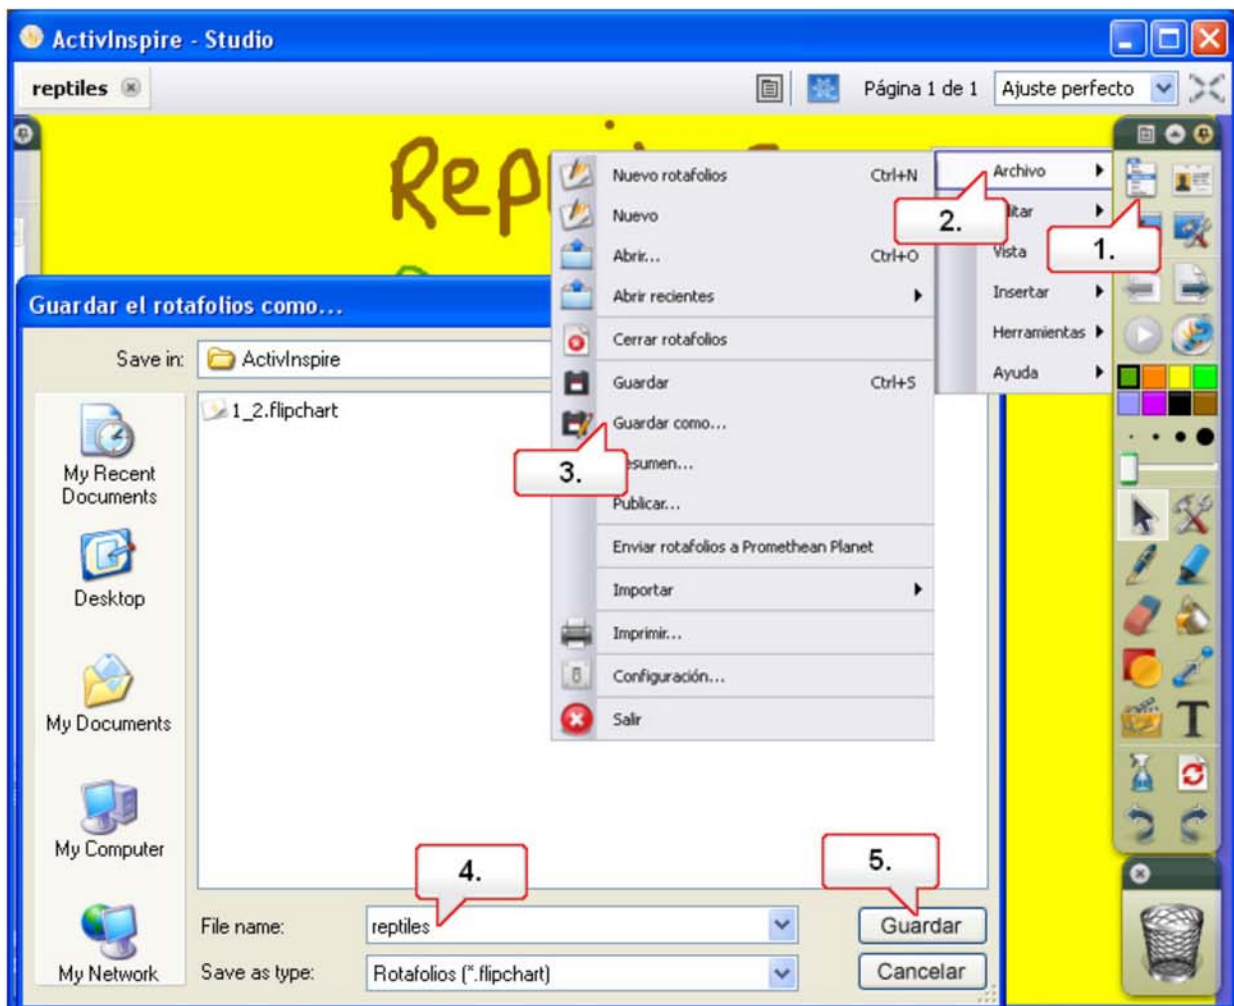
ActivInspire - Studio

reptiles

Página 1 de 1 Ajuste perfecto

Rep

Nuevo rotafolios Ctrl+N
Nuevo
Abrir... Ctrl+O
Abrir recientes
Cerrar rotafolios
Guardar Ctrl+S
Guardar como...
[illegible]esumen...
Publicar...
Enviar rotafolios a Promethean Planet
Importar
Imprimir...
Configuración...
Salir

Archivo
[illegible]itar
Vista
Insertar
Herramientas
Ayuda

1.
2.
3.

Guardar el rotafolios como...

Save in: ActivInspire

1_2.flipchart

My Recent Documents
Desktop
My Documents
My Computer
My Network

4.
5.

File name: reptiles
Save as type: Rotafolios (*.flipchart)

Guardar
Cancelar